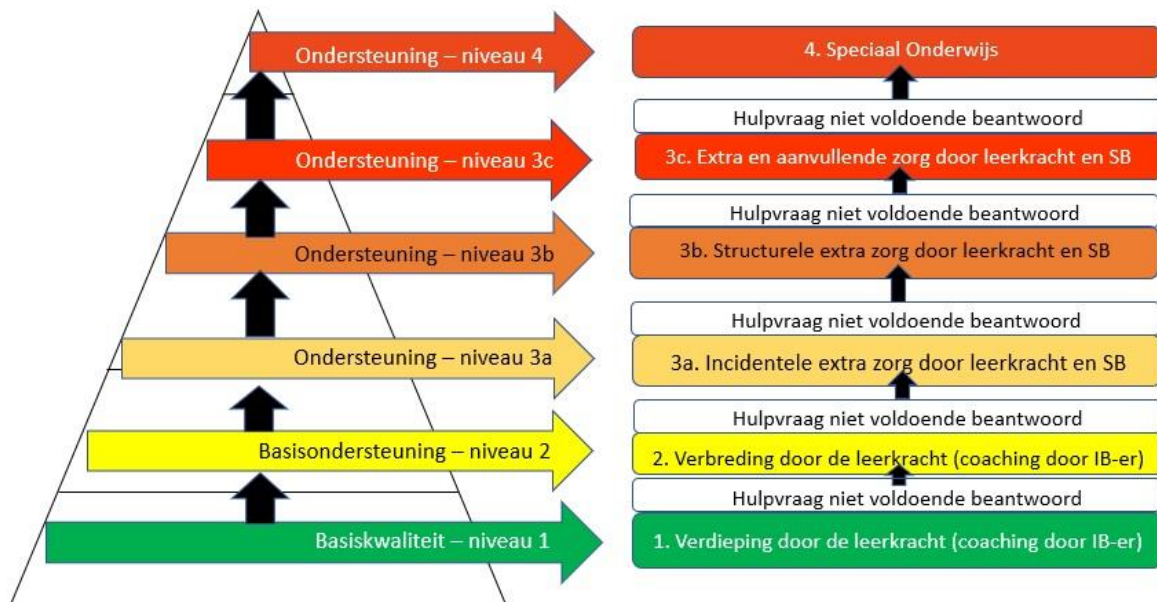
Ondersteuning – niveau 4

Ondersteuning – niveau 3c

Ondersteuning – niveau 3b

Ondersteuning – niveau 3a

Basisondersteuning – niveau 2

Basiskwaliteit – niveau 1

4. Speciaal Onderwijs

Hulpvraag niet voldoende beantwoord

3c. Extra en aanvullende zorg door leerkracht en SB

Hulpvraag niet voldoende beantwoord

3b. Structurele extra zorg door leerkracht en SB

Hulpvraag niet voldoende beantwoord

3a. Incidentele extra zorg door leerkracht en SB

Hulpvraag niet voldoende beantwoord

2. Verbreding door de leerkracht (coaching door IB-er)

Hulpvraag niet voldoende beantwoord

1. Verdieping door de leerkracht (coaching door IB-er)